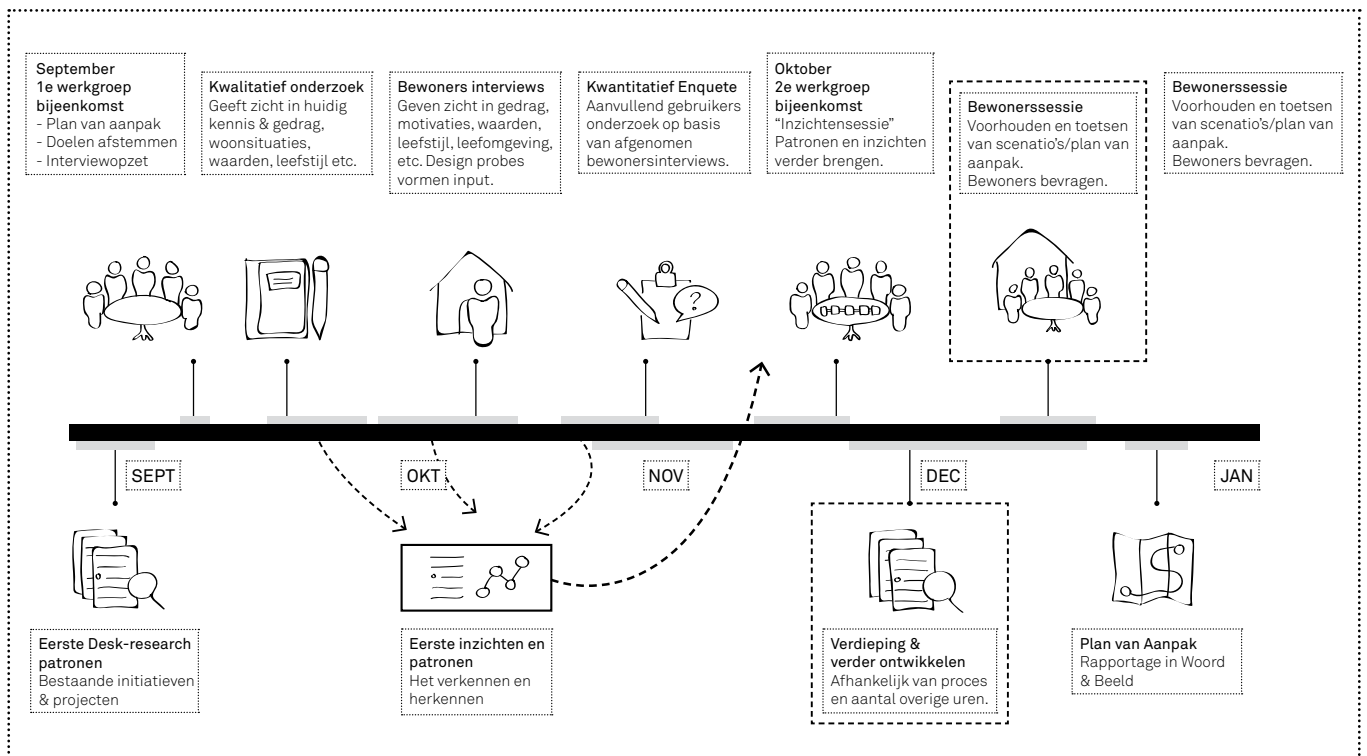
September
1e werkgroep bijeenkomst
- Plan van aanpak
- Doelen afstemmen
- Interviewopzet

Kwalitatief onderzoek
Geeft zicht in huidig kennis & gedrag, woonsituaties, waarden, leefstijl etc.

Bewoners interviews
Geven zicht in gedrag, motivaties, waarden, leefstijl, leefomgeving, etc. Design probes vormen input.

Kwantitatief Enquete
Aanvullend gebruikers onderzoek op basis van afgenomen bewonersinterviews.

Oktober
2e werkgroep bijeenkomst
"Inzichtensessie"
Patronen en inzichten verder brengen.

Bewonerssessie
Voorhouden en toetsen van scenatio's/plan van aanpak.
Bewoners bevragen.

Bewonerssessie
Voorhouden en toetsen van scenatio's/plan van aanpak.
Bewoners bevragen.

SEPT

OKT

NOV

DEC

JAN

Eerste Desk-research patronen
Bestaande initiatieven & projecten

Eerste inzichten en patronen
Het verkennen en herkennen

Verdieping & verder ontwikkelen
Afhankelijk van proces en aantal overige uren.

Plan van Aanpak
Rapportage in Woord & Beeld